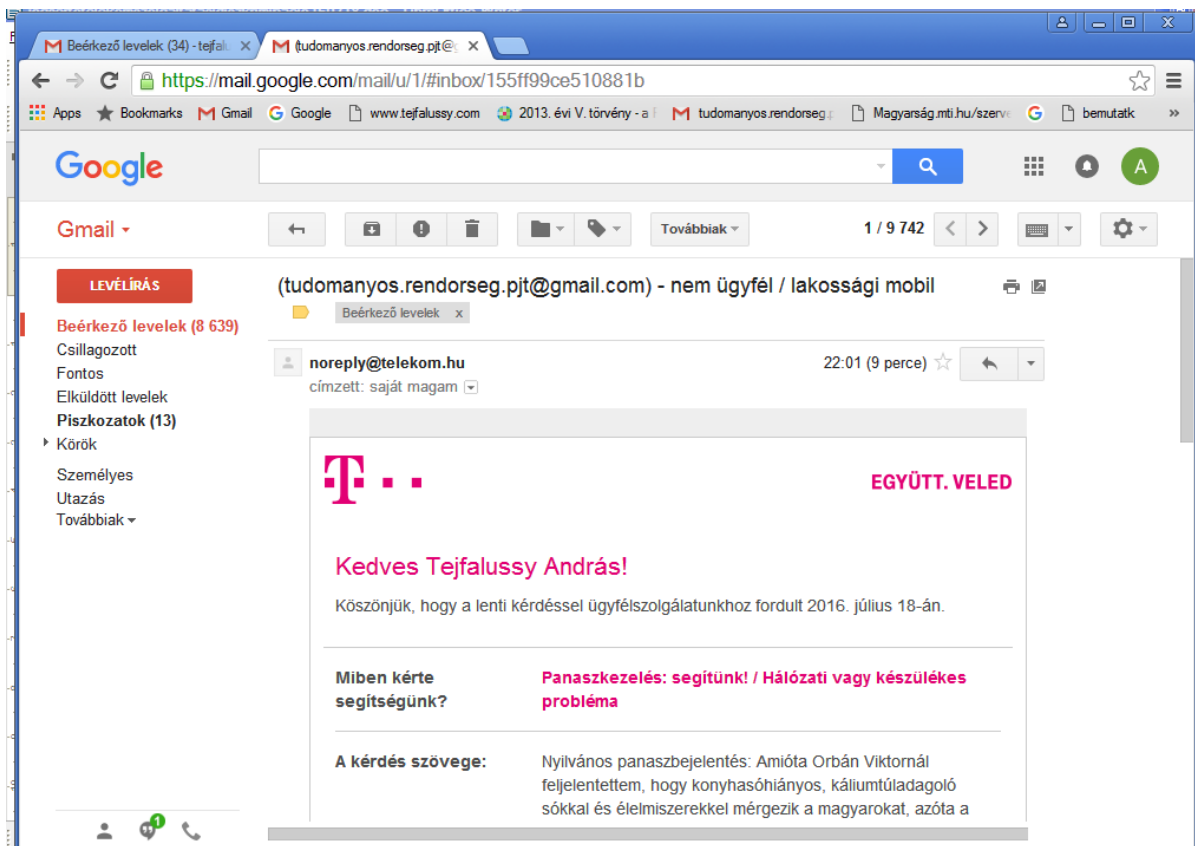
Beérkező levelek (34) - tejfal
(tudomanyos.rendorseg.pjt@g

https://mail.google.com/mail/u/1/#inbox/155ff99ce510881b

Apps Bookmarks Gmail Google www.tejfalussy.com 2013. évi V. törvény - a tudomanyos.rendorseg. Magyarság.mti.hu/szerv bemutatk

Google

Gmail

Továbbiak

1 / 9 742

LEVÉLÍRÁS

Beérkező levelek (8 639)
Csillagozott
Fontos
Elküldött levelek
Piszkozatok (13)
Körök
Személyes
Utazás
Továbbiak

(tudomanyos.rendorseg.pjt@gmail.com) - nem ügyfél / lakossági mobil

Beérkező levelek x

noreply@telekom.hu
címzett: saját magam

22:01 (9 perce)

T · ·

EGYÜTT. VELED

Kedves Tejfalussy András!

Köszönjük, hogy a lenti kérdéssel ügyfélszolgálatunkhoz fordult 2016. július 18-án.

| Miben kérte segítségünk? | Panaszkezelés: segítünk! / Hálózati vagy készülékes probléma |
|---|---|
| A kérdés szövege: | Nyilvános panaszbejelentés: Amióta Orbán Viktornál feljelentettem, hogy konyhasóhiányos, káliumtúladagoló sókkal és élelmiszerekkel mérgezik a magyarokat, azóta a |

A
1